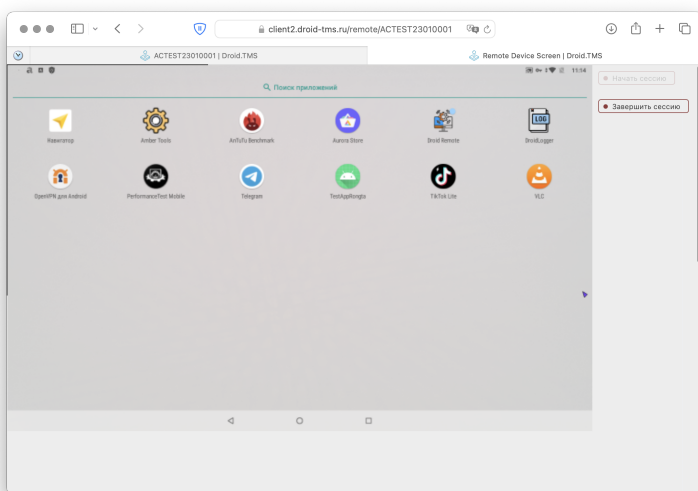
client2.droid-tms.ru/remote/ACTEST23010001

ACTEST23010001 | Droid.TMS

Remote Device Screen | Droid.TMS

11:14

Поиск приложений

Навигатор

Amber Tools

AnTuTu Benchmark

Aurora Store

Droid Remote

DroidLogger

OpenVPN для Android

PerformanceTest Mobile

Telegram

TestAppRongta

TikTok Lite

VLC

Начать сессию

Завершить сессию